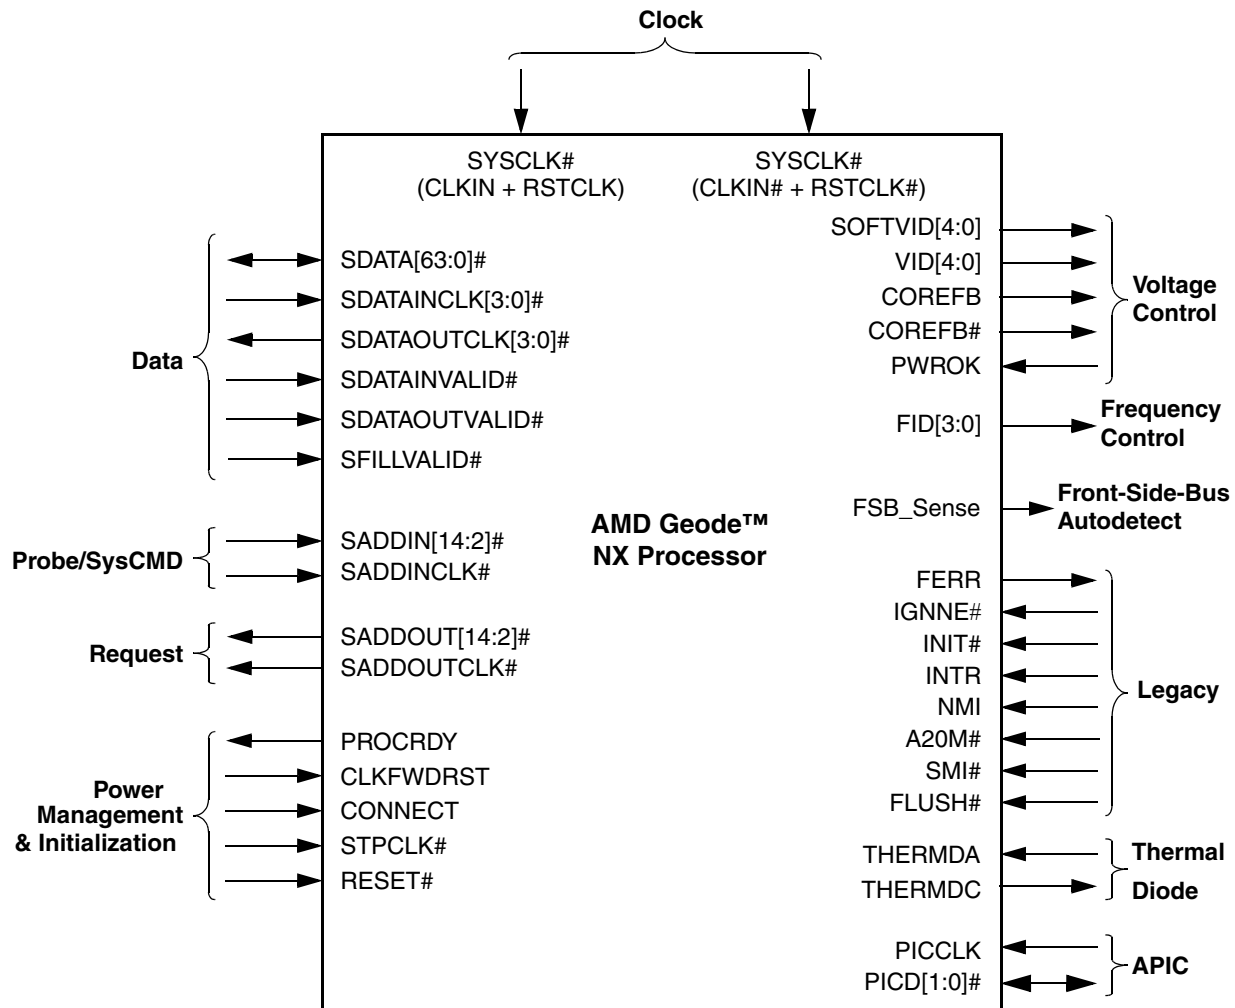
Clock

SYSCLK#
(CLKIN + RSTCLK)

SYSCLK#
(CLKIN# + RSTCLK#)

Data
SDATA[63:0]#
SDATAINCLK[3:0]#
SDATAOUTCLK[3:0]#
SDATAINVALID#
SDATAOUTVALID#
SFILLVALID#

SOFTVID[4:0]
VID[4:0]
COREFB
COREFB#
PWROK
Voltage Control

FID[3:0]
Frequency Control

FSB_Sense
Front-Side-Bus Autodetect

AMD Geode™
NX Processor

Probe/SysCMD
SADDIN[14:2]#
SADDINCLK#

Request
SADDOUT[14:2]#
SADDOUTCLK#

Power Management & Initialization
PROCRDY
CLKFWDRST
CONNECT
STPCLK#
RESET#

FERR
IGNNE#
INIT#
INTR
NMI
A20M#
SMI#
FLUSH#
Legacy

THERMDA
THERMDC
Thermal
Diode

PICCLK
PICD[1:0]#
APIC